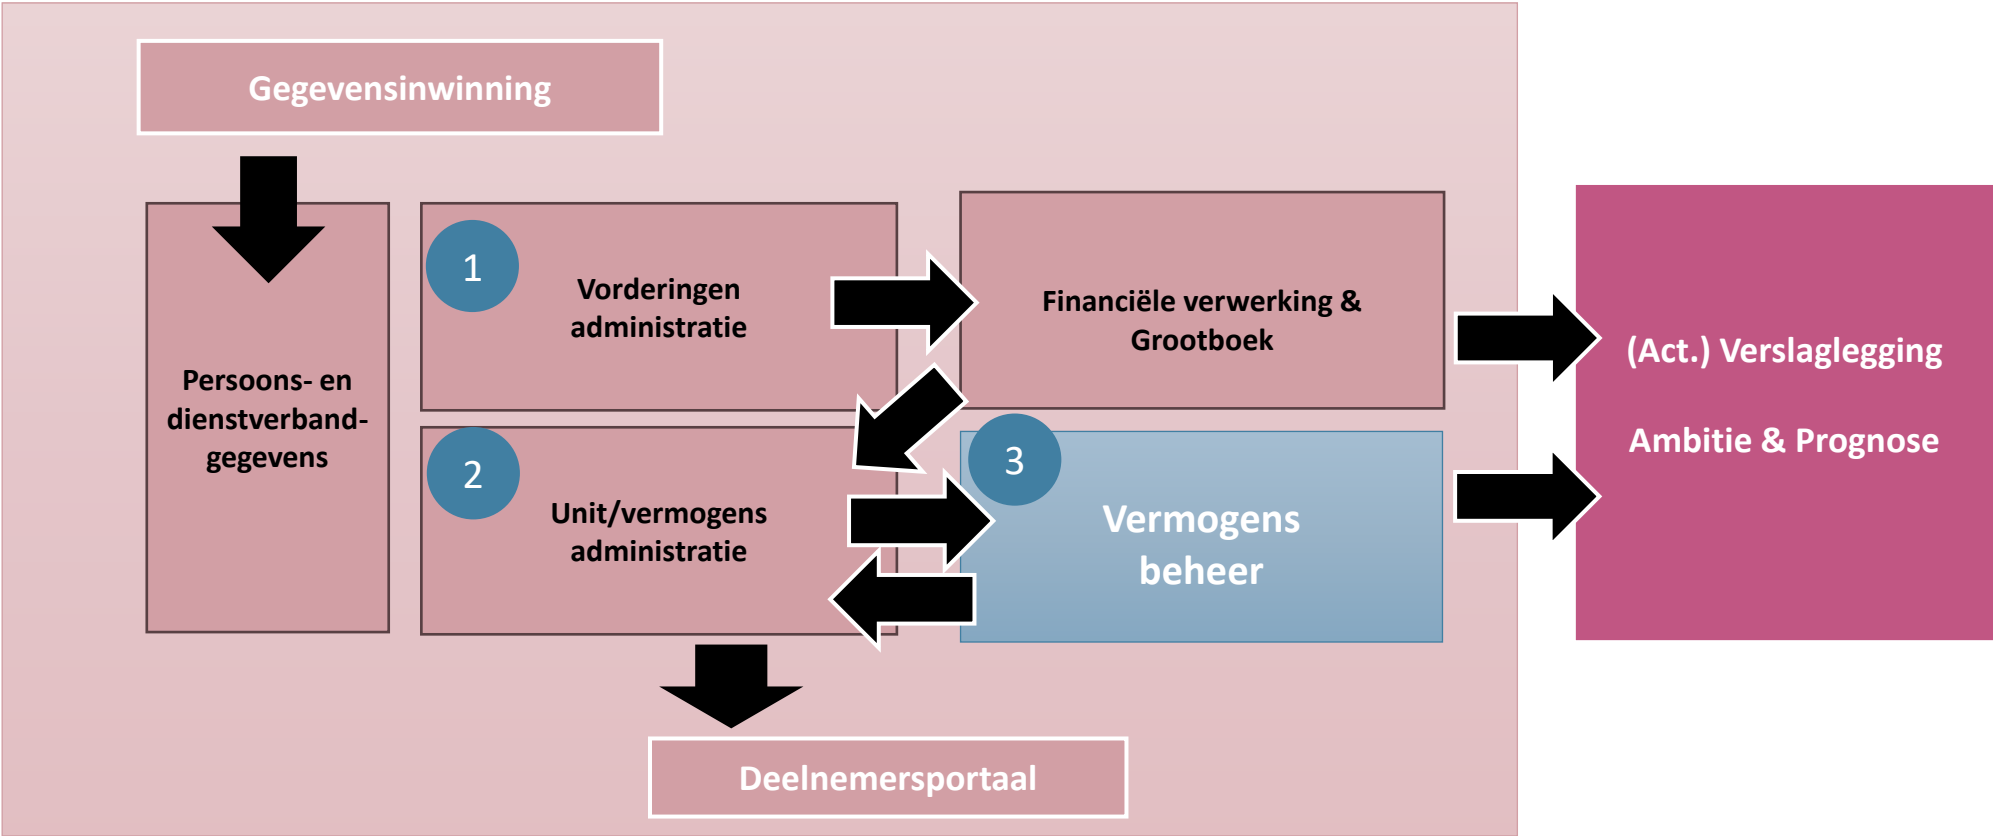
Gegevensinwinning

Persoons- en dienstverband-gegevens

1

Vorderingen administratie

2

Unit/vermogens administratie

Financiële verwerking & Grootboek

3

Vermogens beheer

(Act.) Verslaglegging

Ambitie & Prognose

Deelnemersportaal